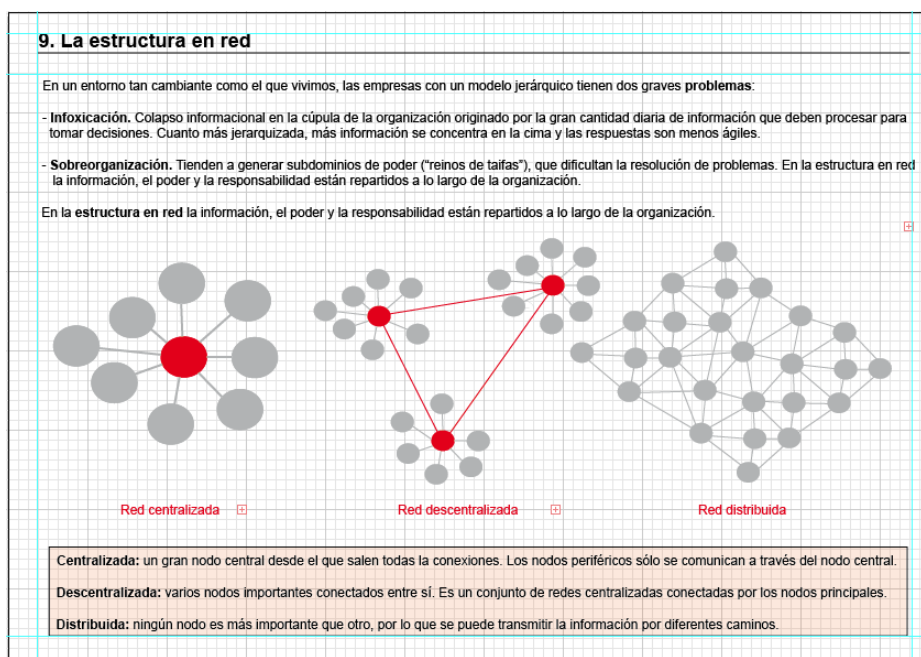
9. La estructura en red

En un entorno tan cambiante como el que vivimos, las empresas con un modelo jerárquico tienen dos graves problemas:

- Infoxicación. Colapso informacional en la cúpula de la organización originado por la gran cantidad diaria de información que deben procesar para tomar decisiones. Cuanto más jerarquizada, más información se concentra en la cima y las respuestas son menos ágiles.

- Sobreorganización. Tienden a generar subdominios de poder ("reinos de taifas"), que dificultan la resolución de problemas. En la estructura en red la información, el poder y la responsabilidad están repartidos a lo largo de la organización.

En la estructura en red la información, el poder y la responsabilidad están repartidos a lo largo de la organización.

Red centralizada

Red descentralizada

Red distribuida

Centralizada: un gran nodo central desde el que salen todas la conexiones. Los nodos periféricos sólo se comunican a través del nodo central.

Descentralizada: varios nodos importantes conectados entre sí. Es un conjunto de redes centralizadas conectadas por los nodos principales.

Distribuida: ningún nodo es más importante que otro, por lo que se puede transmitir la información por diferentes caminos.